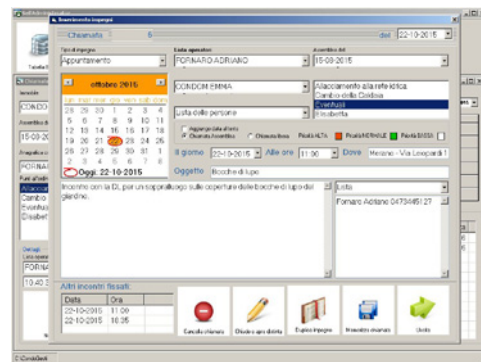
Inserimento impegni

Chiamata

dal 22-10-2015

Tipo di impegno
Appuntamento

Lista operatori
FORNARO ADRIANO

Assembla del
15-09-2015

ottobre 2015

| lun | mar | mer | gio | ven | sab | dom |
|---|---|---|---|---|---|---|
| 28 | 29 | 30 | 1 | 2 | 3 | 4 |
| 5 | 6 | 7 | 8 | 9 | 10 | 11 |
| 12 | 13 | 14 | 15 | 16 | 17 | 18 |
| 19 | 20 | 21 | 22 | 23 | 24 | 25 |
| 26 | 27 | 28 | 29 | 30 | 31 | 1 |
| 2 | 3 | 4 | 5 | 6 | 7 | 8 |

Oggi: 22-10-2015

CONDOMINIO EMMA

Allacciamento alla rete idrica
Cambio della Caldaia
Eventuali
Bisabetta

Lista delle persone

Aggiunge data all'ordine
Chiamata Assemblea
Chiamata libera
Priorità ALTA
Priorità NORMALE
Priorità BASSA

Il giorno 22-10-2015 Alle ore 11:00 Dove Merano - Via Leopardi 1

Oggetto Bocche di lupo

Incontro con la Dt. per un sopralluogo sulle coperture delle bocche di lupo del giardino.

Lista

Fornaro Adriano 0473445127

Altri incontri fissati:

| Data | Ora |
|---|---|
| 22-10-2015 | 11:00 |
| 22-10-2015 | 16:35 |

Cancella chiamata
Chiudi e apri diario
Duplica impegno
Memorizza chiamata
Uscita

Tabella
CONDO
Assemblea
15-09-20
FORNA
Allaccia
Cambio
Eventu
Bisabet
FORNA
10:40
C:\CondoGest